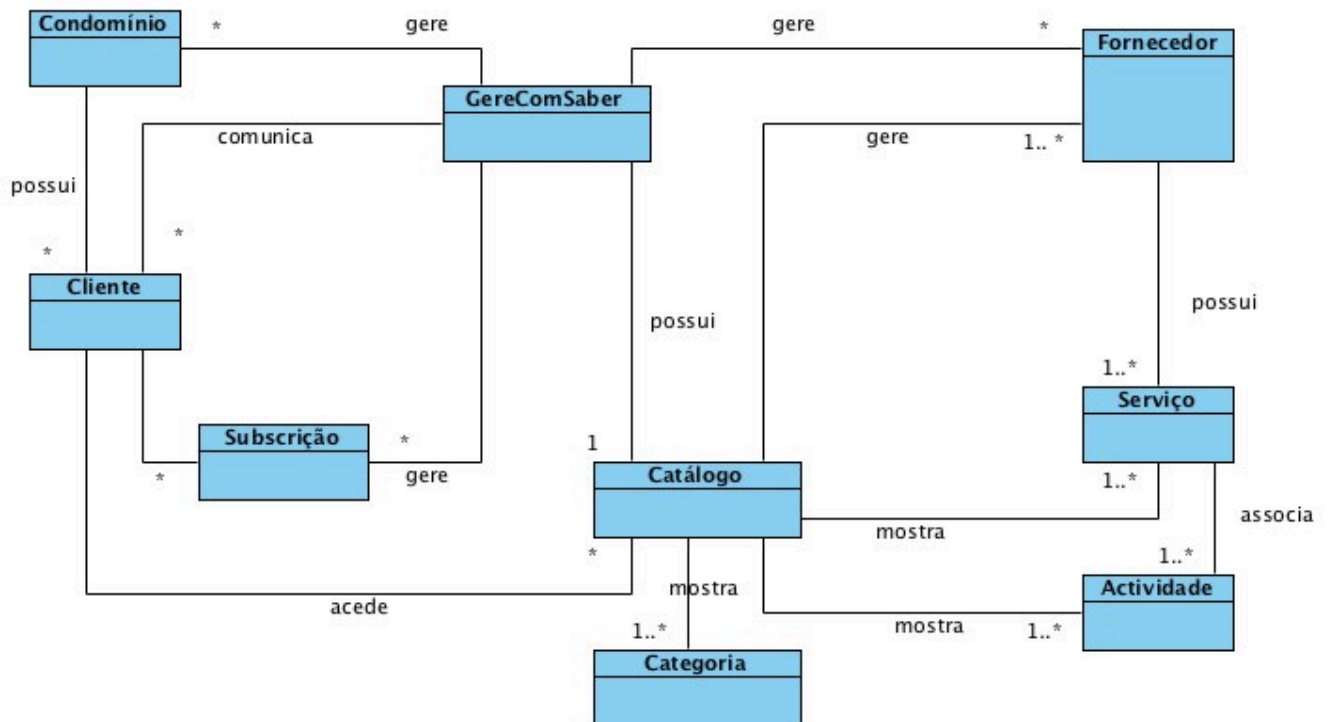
Condomínio

*

gere

gere

*

Fornecedor

GereComSaber

comunica

gere

1.. *

possui

*

*

Cliente

possui

possui

1..*

Serviço

Subscrição

*

1

*

gere

Catálogo

1..*

associa

mostra

*

1..*

mostra

Actividade

acede

1..*

mostra

1..*

Categoria